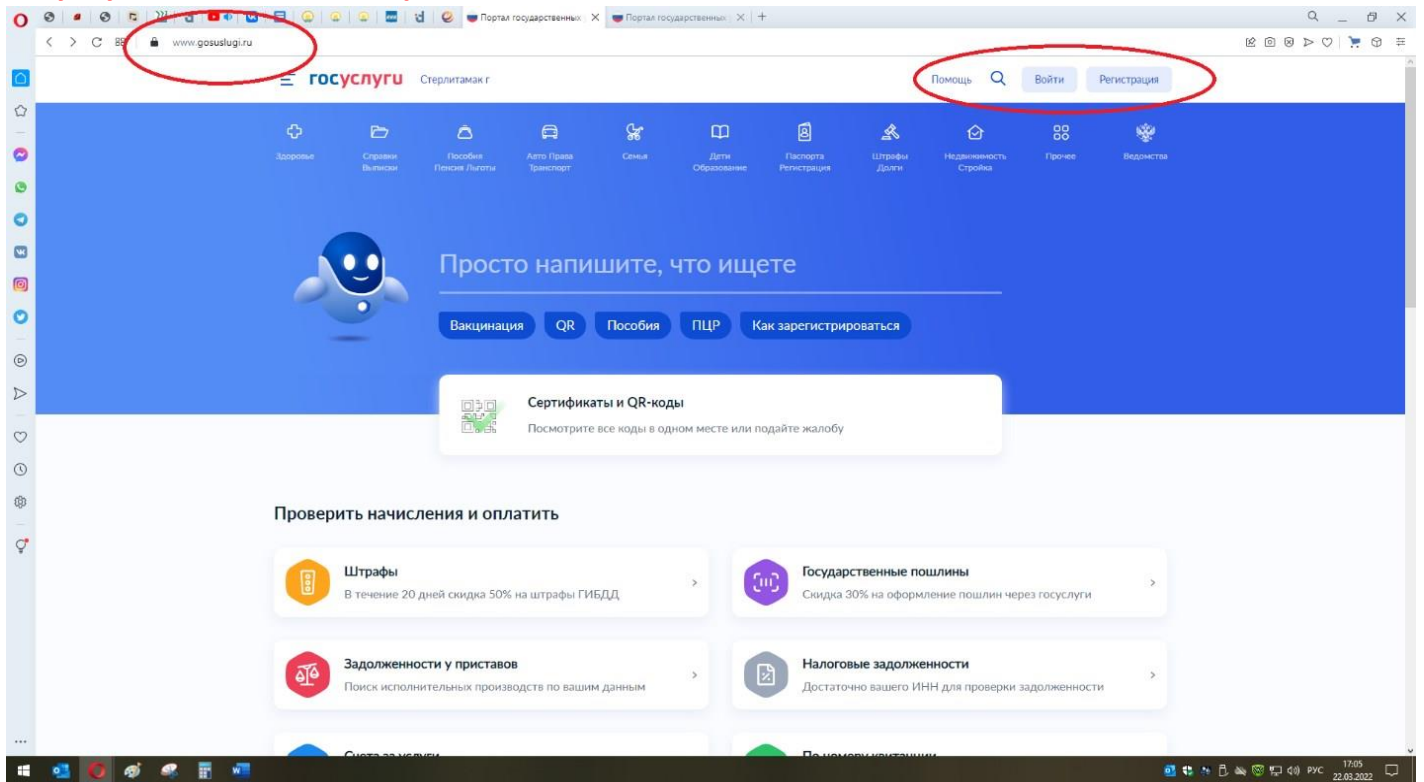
Портал государственных | Портал государственных

www.gosuslugi.ru

госуслуги Стерлитамак г

Помощь Войти Регистрация

Здоровье
Справки Выписки
Пособия Пенсия Льготы
Авто Права Транспорт
Семья
Дети Образование
Паспорта Регистрация
Штрафы Долги
Недвижимость Стройка
Прочее
Ведомства

Просто напишите, что ищете

Вакцинация QR Пособия ПЦР Как зарегистрироваться

Сертификаты и QR-коды
Посмотрите все коды в одном месте или подайте жалобу

Проверить начисления и оплатить

Штрафы
В течение 20 дней скидка 50% на штрафы ГИБДД

Государственные пошлины
Скидка 30% на оформление пошлин через госуслуги

Задолженности у приставов
Поиск исполнительных производств по вашим данным

Налоговые задолженности
Достаточно вашего ИНН для проверки задолженности

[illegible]

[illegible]

РУС 17:05 22.03.2022